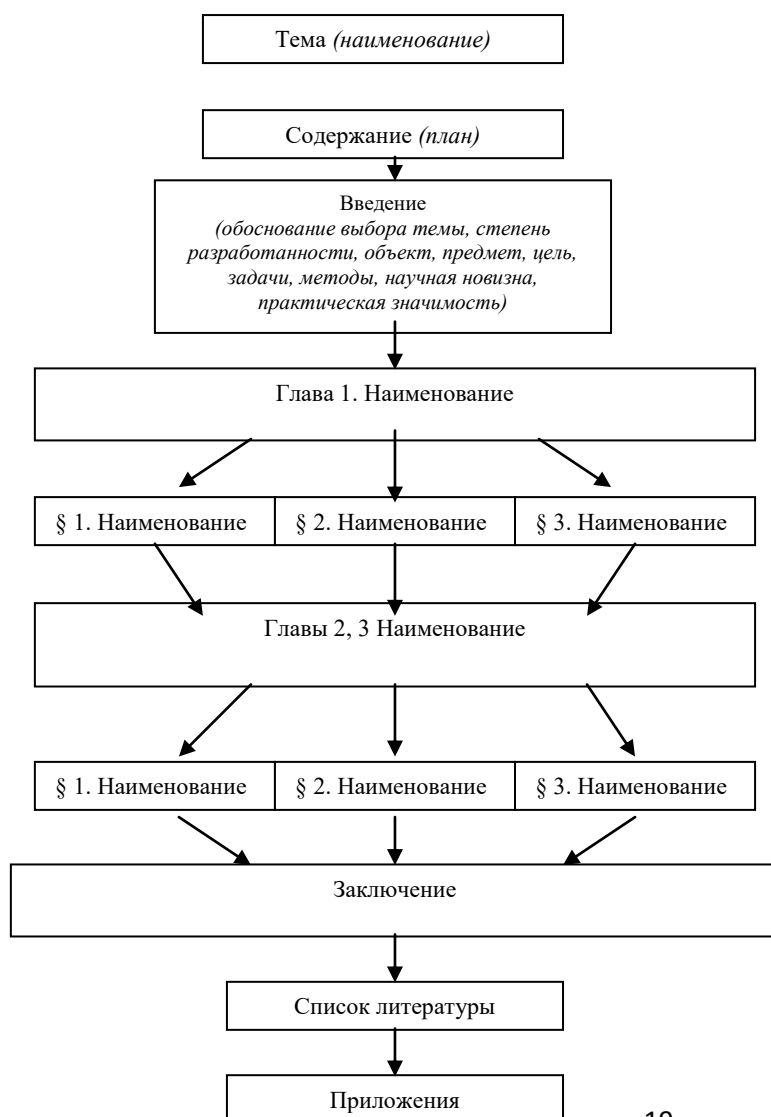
Тема *(наименование)*

Содержание *(план)*

Введение
*(обоснование выбора темы, степень разработанности, объект, предмет, цель, задачи, методы, научная новизна, практическая значимость)*

Глава 1. Наименование

§ 1. Наименование
§ 2. Наименование
§ 3. Наименование

Главы 2, 3 Наименование

§ 1. Наименование
§ 2. Наименование
§ 3. Наименование

Заключение

Список литературы

Приложения

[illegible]